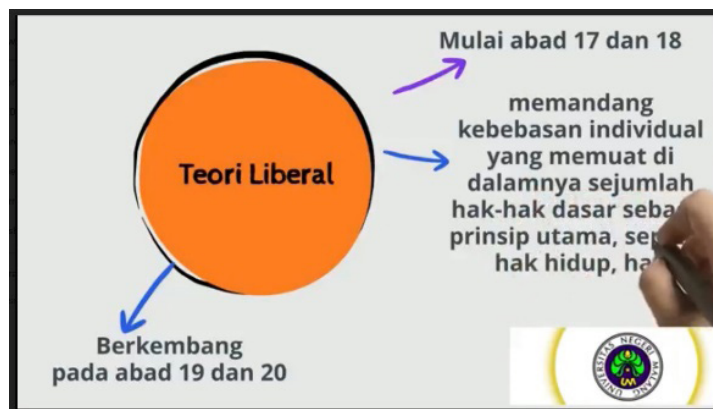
Teori Liberal

Mulai abad 17 dan 18

memandang kebebasan individual yang memuat di dalamnya sejumlah hak-hak dasar seba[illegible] prinsip utama, sep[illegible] hak hidup, ha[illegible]

Berkembang pada abad 19 dan 20

UNIVERSITAS NEGERI MALANG
UM